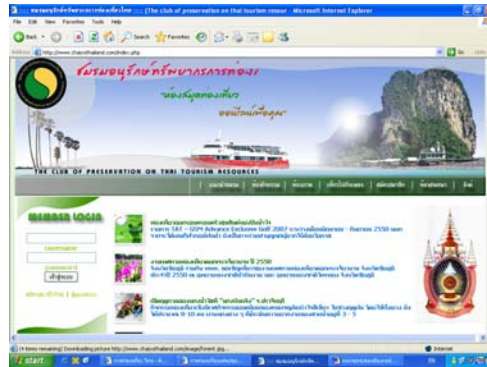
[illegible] :: [The club of preservation on thai tourism resour - Microsoft Internet Explorer

File Edit View Favorites Tools Help

Back Search Favorites

Address http://www.chaosthailand.com/index.php Go Links

ชมรมอนุรักษ์ทรัพยากรการท่องเ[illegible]

"ท่องเที่ยวอย่าง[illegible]"

THE CLUB OF PRESERVATION ON THAI TOURISM RESOURCES

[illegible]

MEMBER LOGIN

Username

password

เข้าสู่ระบบ

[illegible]

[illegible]

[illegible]

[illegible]

(3 items remaining) Downloading picture http://www.chaosthailand.com/image/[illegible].jpg...

Internet

start

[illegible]

EN